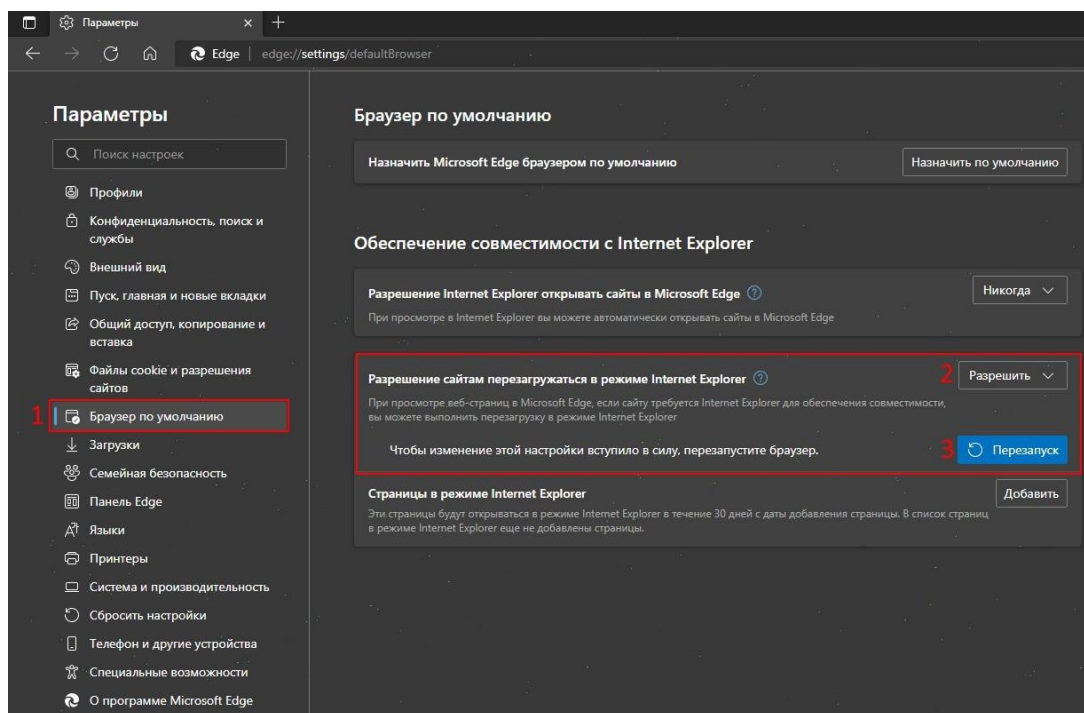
Параметры

Edge | edge://settings/defaultBrowser

Параметры

Поиск настроек

Профили

Конфиденциальность, поиск и службы

Внешний вид

Пуск, главная и новые вкладки

Общий доступ, копирование и вставка

Файлы cookie и разрешения сайтов

1 Браузер по умолчанию

Загрузки

Семейная безопасность

Панель Edge

Языки

Принтеры

Система и производительность

Сбросить настройки

Телефон и другие устройства

Специальные возможности

О программе Microsoft Edge

Браузер по умолчанию

Назначить Microsoft Edge браузером по умолчанию

Назначить по умолчанию

Обеспечение совместимости с Internet Explorer

Разрешение Internet Explorer открывать сайты в Microsoft Edge

При просмотре в Internet Explorer вы можете автоматически открывать сайты в Microsoft Edge

Никогда

Разрешение сайтам перезагружаться в режиме Internet Explorer

При просмотре веб-страниц в Microsoft Edge, если сайту требуется Internet Explorer для обеспечения совместимости, вы можете выполнить перезагрузку в режиме Internet Explorer

2 Разрешить

Чтобы изменение этой настройки вступило в силу, перезапустите браузер.

3 Перезапуск

Страницы в режиме Internet Explorer

Эти страницы будут открываться в режиме Internet Explorer в течение 30 дней с даты добавления страницы. В список страниц в режиме Internet Explorer еще не добавлены страницы.

Добавить